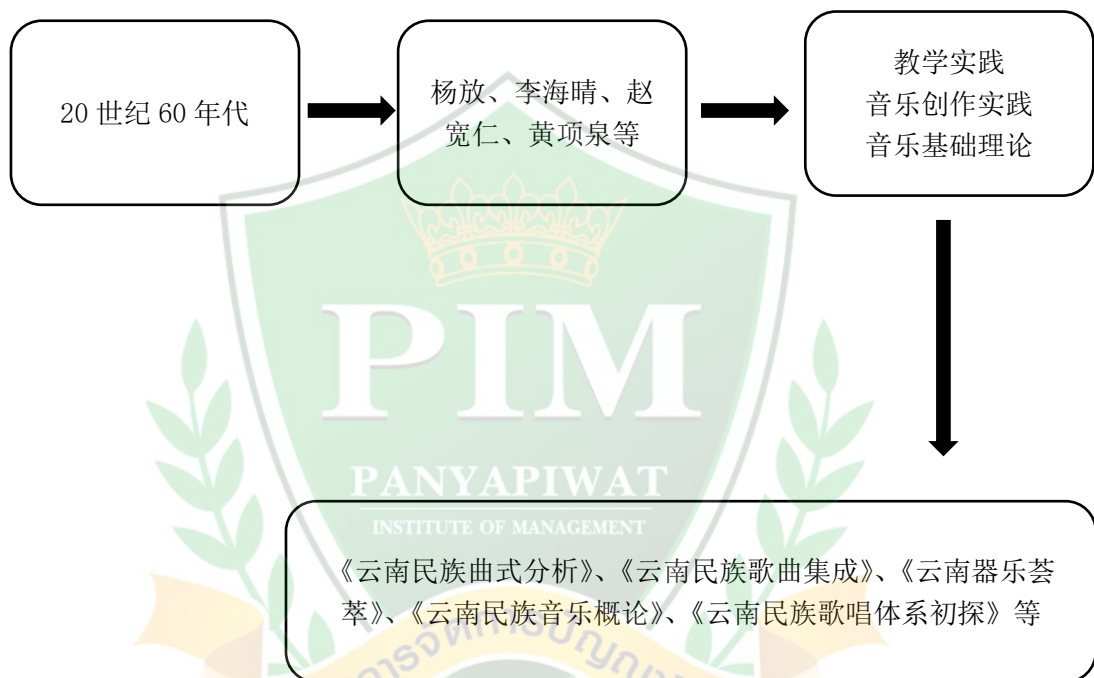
20 世纪 60 年代

杨放、李海晴、赵宽仁、黄项泉等

教学实践
音乐创作实践
音乐基础理论

PIM
PANYAPIWAT
INSTITUTE OF MANAGEMENT

《云南民族曲式分析》、《云南民族歌曲集成》、《云南器乐荟萃》、《云南民族音乐概论》、《云南民族歌唱体系初探》等